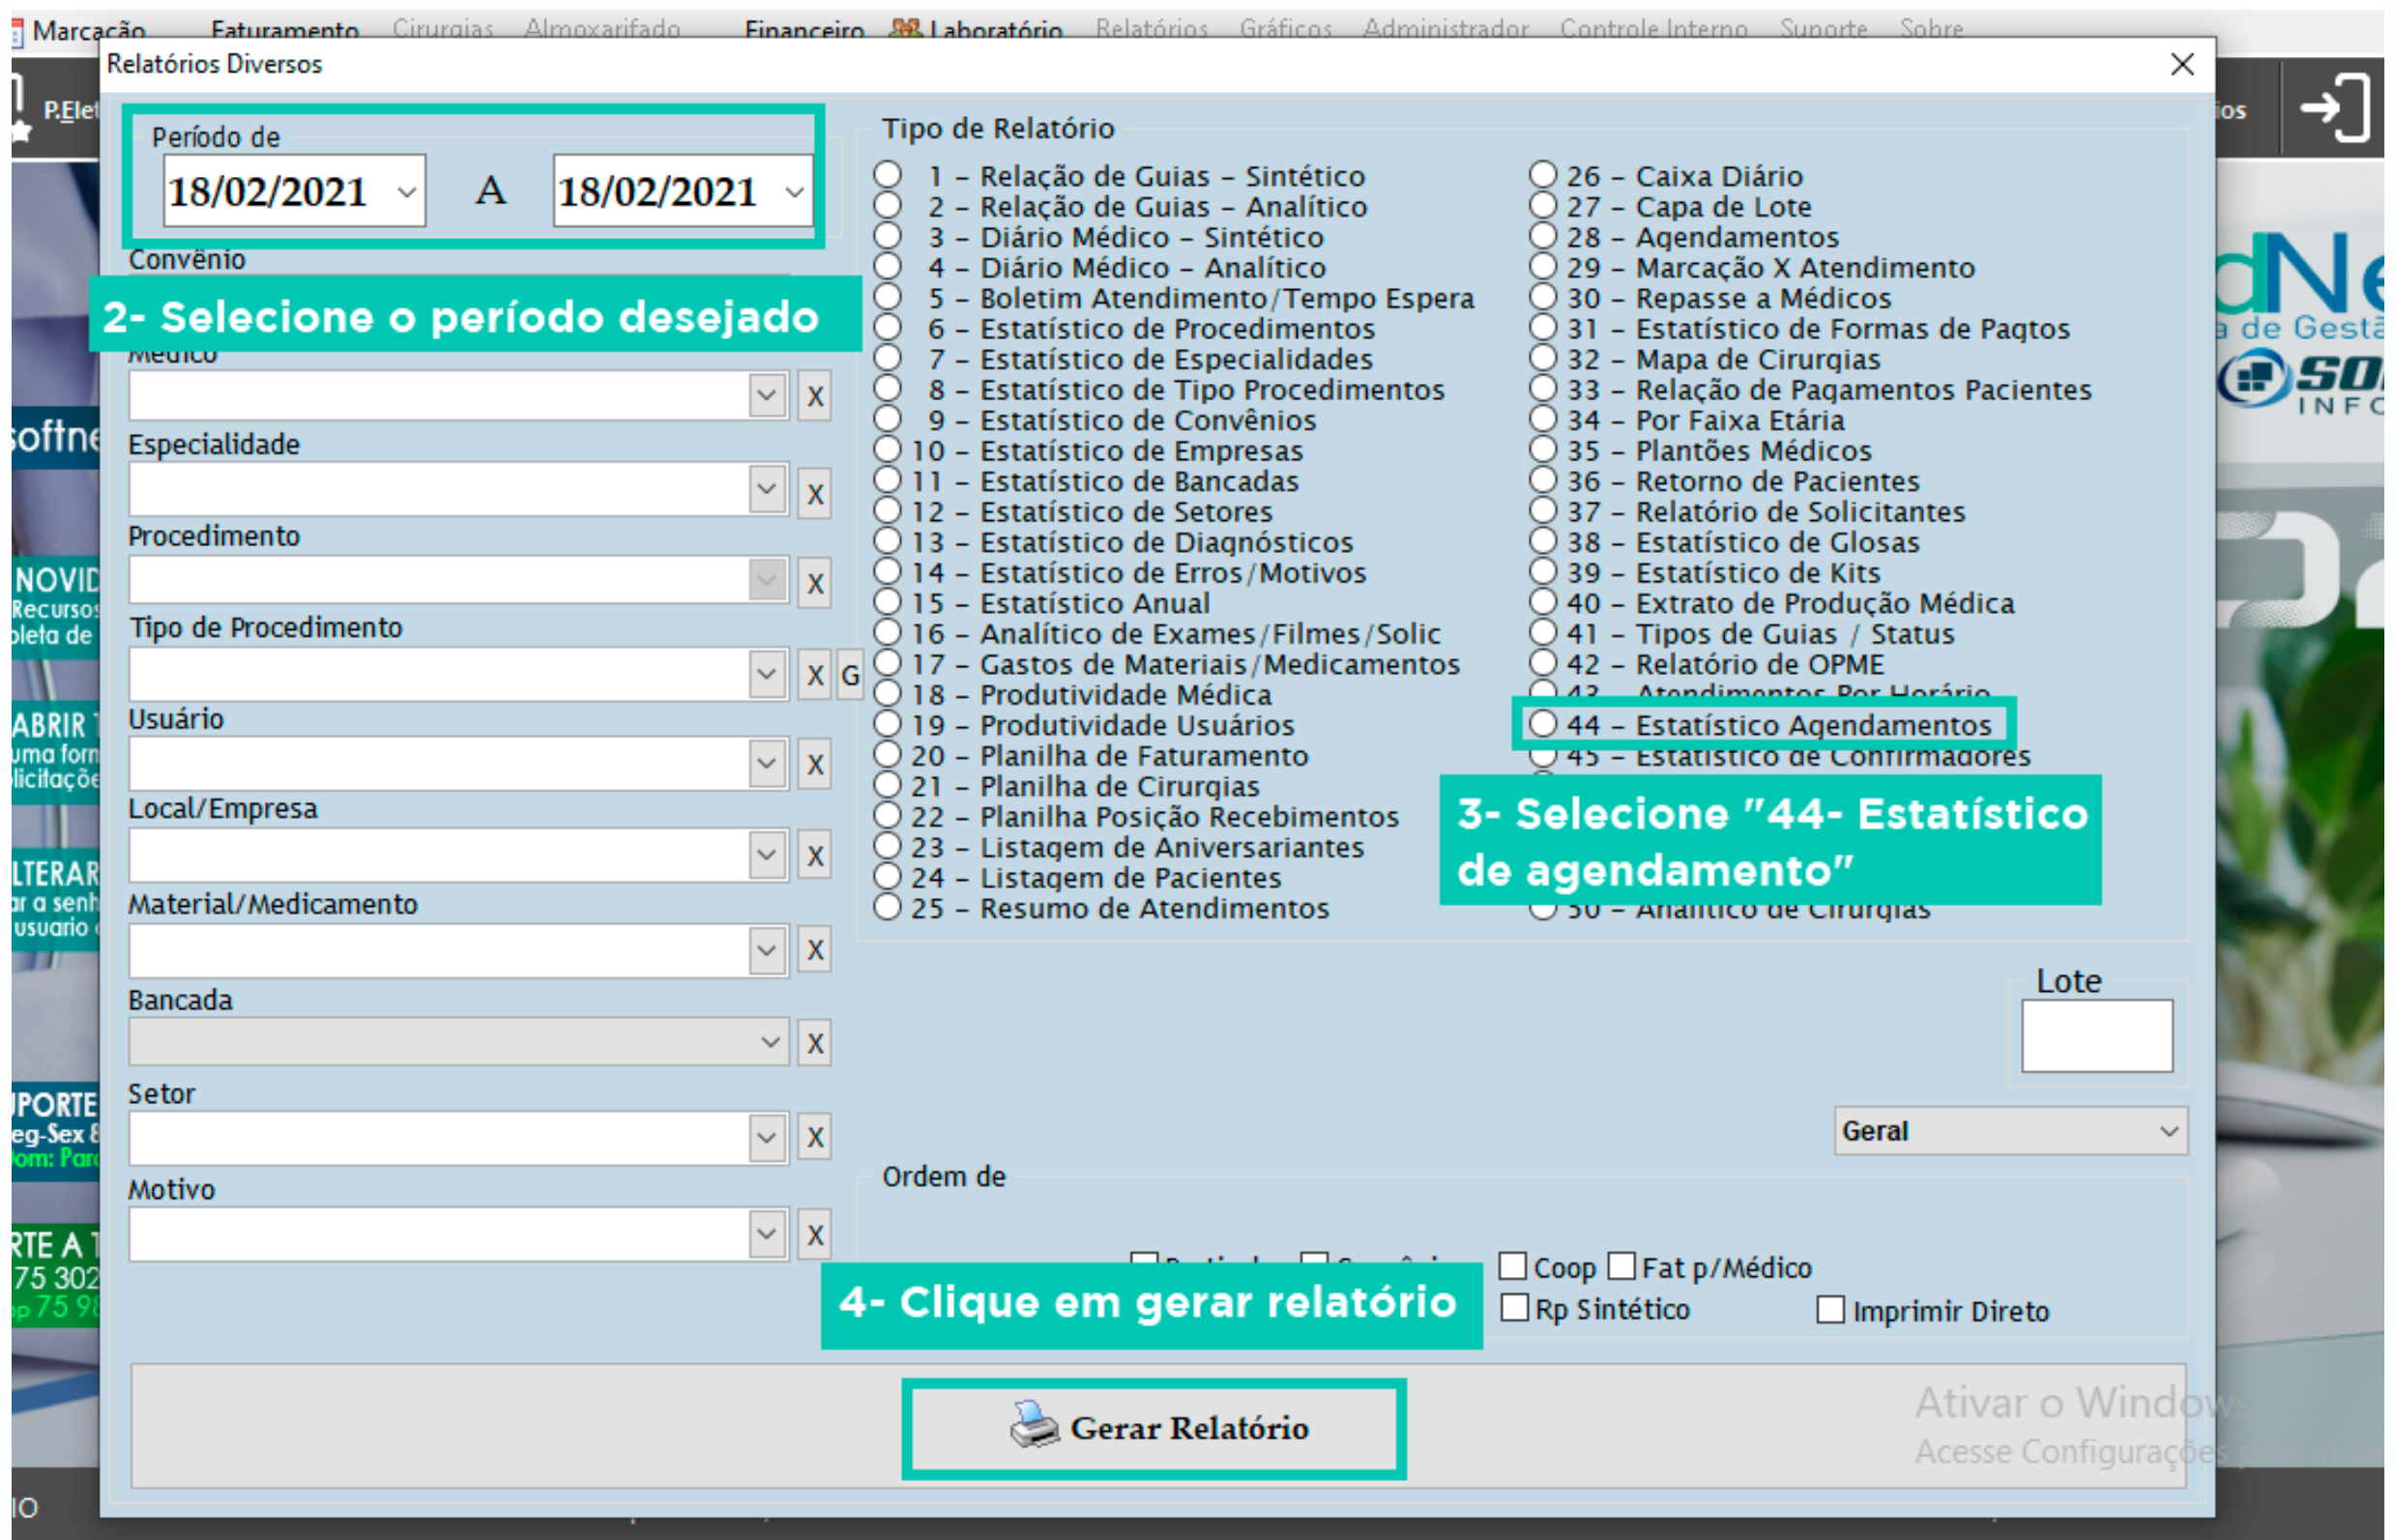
Marcação Faturamento Cirurgias Almoxarifado Financeiro Laboratório Relatórios Gráficos Administrador Controle Interno Suporte Sobre

Relatórios Diversos

Período de
18/02/2021 A 18/02/2021

Convênio

2- Selecione o período desejado

Médico
X
Especialidade
X
Procedimento
X
Tipo de Procedimento
X G
Usuário
X
Local/Empresa
X
Material/Medicamento
X
Bancada
X
Setor
X
Motivo
X

Tipo de Relatório
1 – Relação de Guias – Sintético
2 – Relação de Guias – Analítico
3 – Diário Médico – Sintético
4 – Diário Médico – Analítico
5 – Boletim Atendimento/Tempo Espera
6 – Estatístico de Procedimentos
7 – Estatístico de Especialidades
8 – Estatístico de Tipo Procedimentos
9 – Estatístico de Convênios
10 – Estatístico de Empresas
11 – Estatístico de Bancadas
12 – Estatístico de Setores
13 – Estatístico de Diagnósticos
14 – Estatístico de Erros/Motivos
15 – Estatístico Anual
16 – Analítico de Exames/Filmes/Solic
17 – Gastos de Materiais/Medicamentos
18 – Produtividade Médica
19 – Produtividade Usuários
20 – Planilha de Faturamento
21 – Planilha de Cirurgias
22 – Planilha Posição Recebimentos
23 – Listagem de Aniversariantes
24 – Listagem de Pacientes
25 – Resumo de Atendimentos
26 – Caixa Diário
27 – Capa de Lote
28 – Agendamentos
29 – Marcação X Atendimento
30 – Repasse a Médicos
31 – Estatístico de Formas de Pagtos
32 – Mapa de Cirurgias
33 – Relação de Pagamentos Pacientes
34 – Por Faixa Etária
35 – Plantões Médicos
36 – Retorno de Pacientes
37 – Relatório de Solicitantes
38 – Estatístico de Glosas
39 – Estatístico de Kits
40 – Extrato de Produção Médica
41 – Tipos de Guias / Status
42 – Relatório de OPME
43 – Atendimentos Por Horário
44 – Estatístico Agendamentos
45 – Estatístico de Confirmadores
50 – Analítico de Cirurgias

3- Selecione "44- Estatístico de agendamento"

Lote
Geral

Ordem de
Coop Fat p/Médico
Rp Sintético Imprimir Direto

4- Clique em gerar relatório

Gerar Relatório

Ativar o Windows
Acesse Configurações